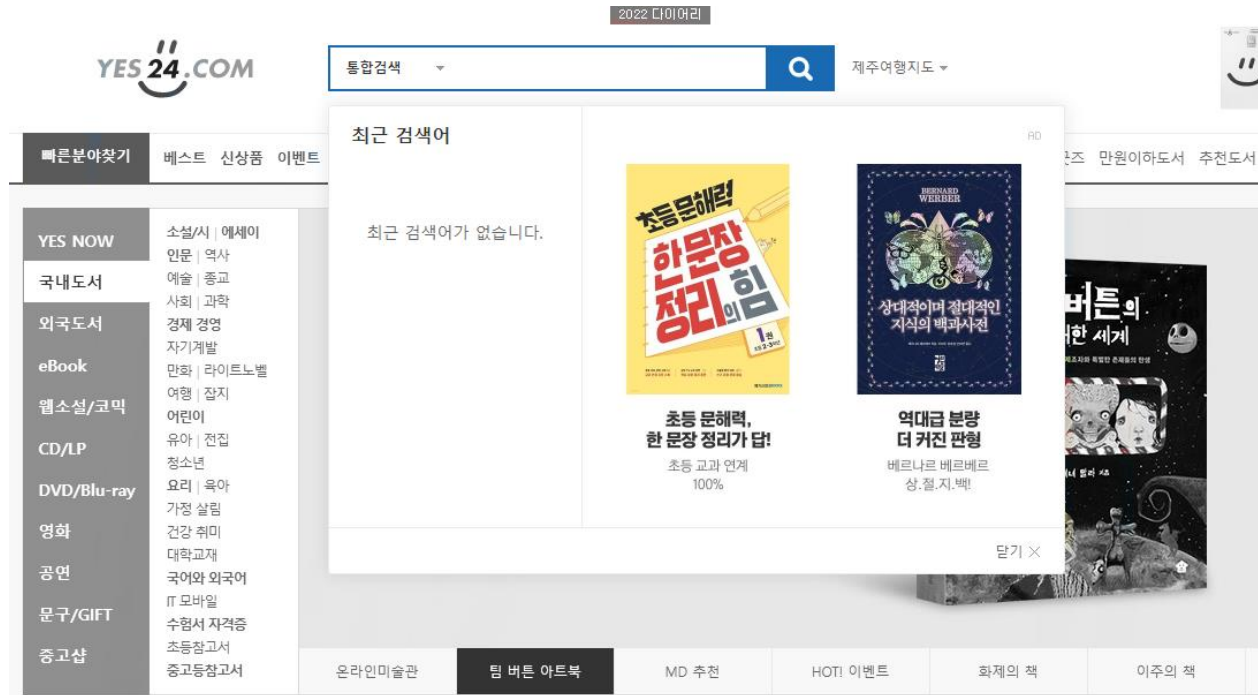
2022 다이어리

YES24.COM

통합검색

제주여행지도

빠른분야찾기 베스트 신상품 이벤트 즈 만원이하도서 추천도서

최근 검색어

AD

최근 검색어가 없습니다.

초등 문해력! 한 문장 정리의 힘 1권

초등 문해력, 한 문장 정리가 답!
초등 교과 연계 100%

BERNARD WERBER
상대적이며 절대적인 지식의 백과사전

역대급 분량 더 커진 판형
베르나르 베르베르 상.절.지.백!

닫기

YES NOW
국내도서
외국도서
eBook
웹소설/코믹
CD/LP
DVD/Blu-ray
영화
공연
문구/GIFT
중고샵

소설/시 | 에세이
인문 | 역사
예술 | 종교
사회 | 과학
경제 경영
자기계발
만화 | 라이트노벨
여행 | 잡지
어린이
유아 | 전집
청소년
요리 | 육아
가정 살림
건강 취미
대학교재
국어와 외국어
IT 모바일
수험서 자격증
초등참고서
중고등참고서

버튼의 한 세계

온라인미술관 팀 버튼 아트북 MD 추천 HOT! 이벤트 화제의 책 이주의 책